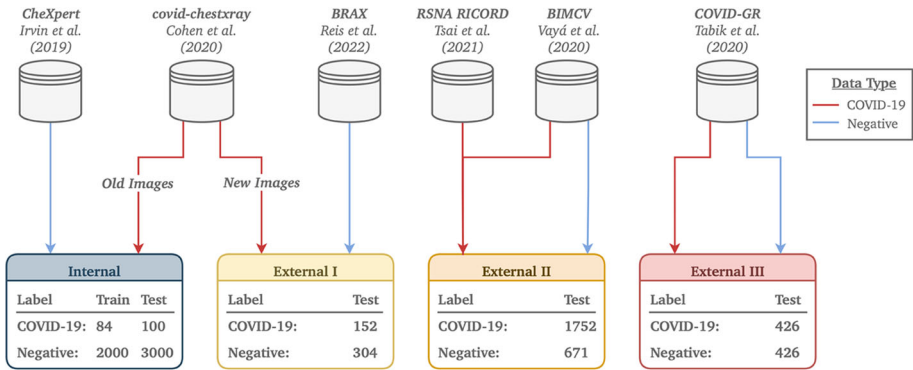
CheXpert
Irvin et al.
(2019)

covid-chestxray
Cohen et al.
(2020)

BRAX
Reis et al.
(2022)

RSNA RICORD
Tsai et al.
(2021)

BIMCV
Vayá et al.
(2020)

COVID-GR
Tabik et al.
(2020)

Data Type
COVID-19
Negative

Old Images

New Images

Internal

| Label | Train | Test |
|---|---|---|
| COVID-19: | 84 | 100 |
| Negative: | 2000 | 3000 |

External I

| Label | Test |
|---|---|
| COVID-19: | 152 |
| Negative: | 304 |

External II

| Label | Test |
|---|---|
| COVID-19: | 1752 |
| Negative: | 671 |

External III

| Label | Test |
|---|---|
| COVID-19: | 426 |
| Negative: | 426 |